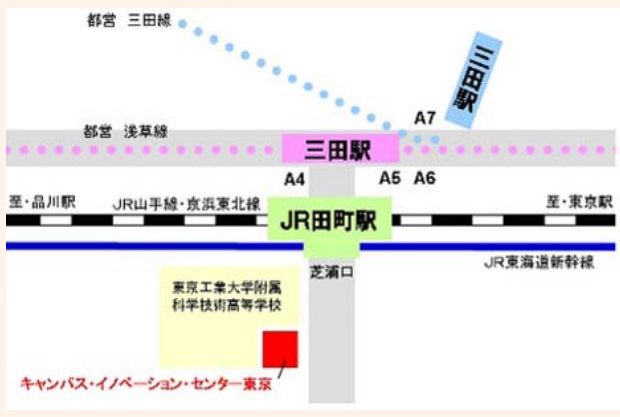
都営 三田線

三田駅

A7

都営 浅草線

三田駅

A4

A5 A6

至・品川駅

JR山手線・京浜東北線

至・東京駅

JR田町駅

JR東海道新幹線

芝浦口

東京工業大学附属科学技術高等学校

キャンパス・イノベーション・センター東京